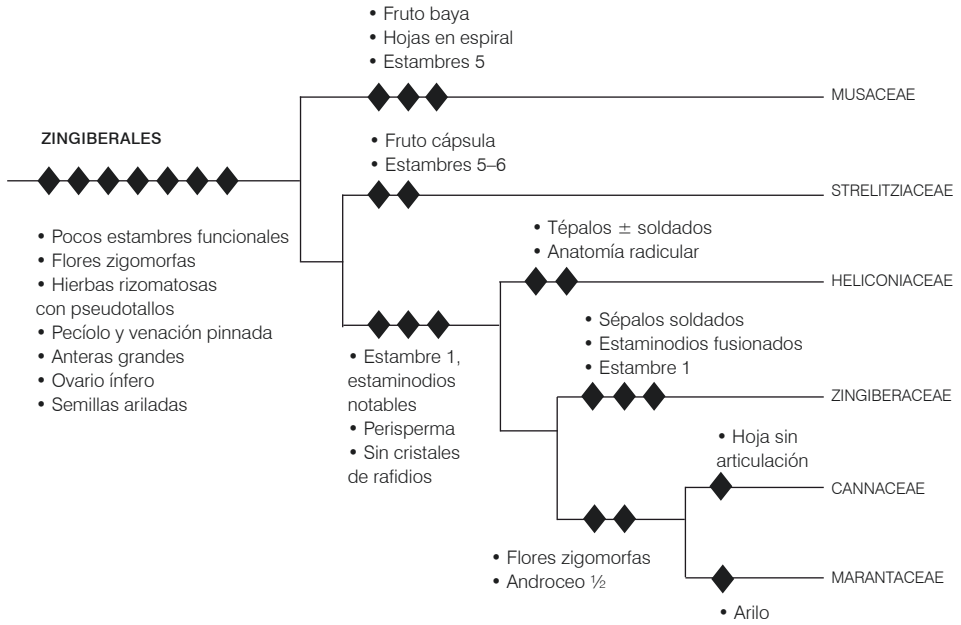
ZINGIBERALES

• Pocos estambres funcionales
• Flores zigomorfas
• Hierbas rizomatosas con pseudotallos
• Pecíolo y venación pinnada
• Anteras grandes
• Ovario ínfero
• Semillas ariladas

• Fruto baya
• Hojas en espiral
• Estambres 5

MUSACEAE

• Fruto cápsula
• Estambres 5–6

STRELITZIACEAE

• Estambre 1, estaminodios notables
• Perisperma
• Sin cristales de rafidios

• Tépalos ± soldados
• Anatomía radicular

HELICONIACEAE

• Sépalos soldados
• Estaminodios fusionados
• Estambre 1

ZINGIBERACEAE

• Flores zigomorfas
• Androceo ½

• Hoja sin articulación

CANNACEAE

MARANTACEAE

• Arilo